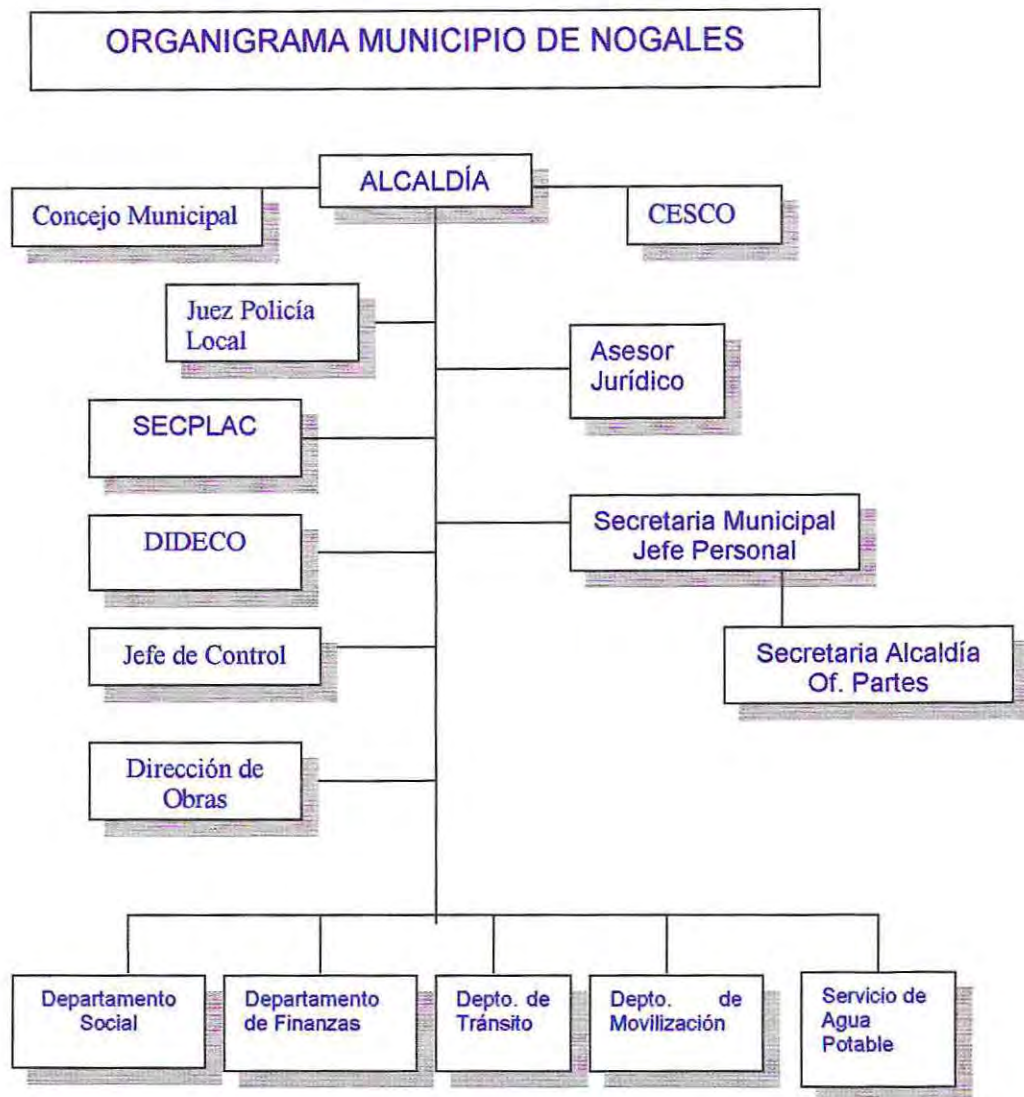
ORGANIGRAMA MUNICIPIO DE NOGALES

ALCALDÍA

Concejo Municipal

CESCO

Juez Policía Local

Asesor Jurídico

SECPLAC

DIDECO

Secretaria Municipal Jefe Personal

Secretaria Alcaldía Of. Partes

Jefe de Control

Dirección de Obras

Departamento Social

Departamento de Finanzas

Depto. de Tránsito

Depto. de Movilización

Servicio de Agua Potable